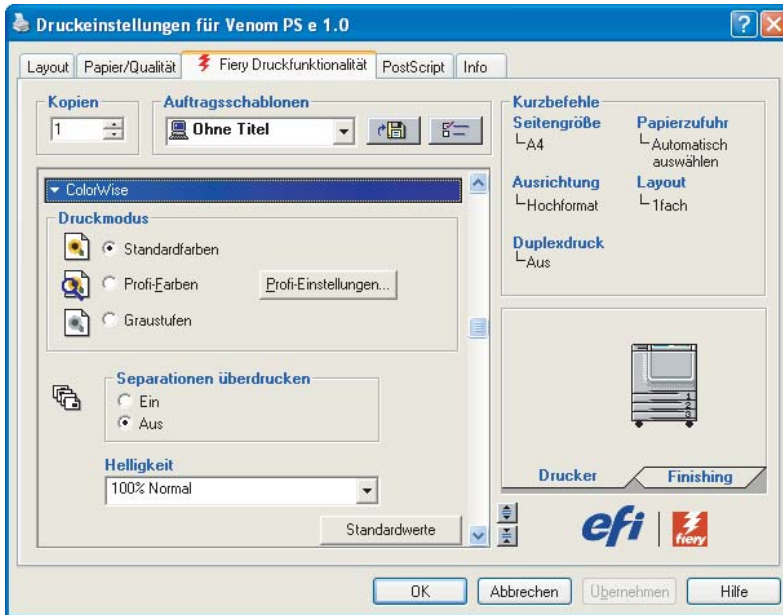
Druckeinstellungen für Venom PS e 1.0

?
X

Layout | Papier/Qualität | Fiery Druckfunktionalität | PostScript | Info

Kopien
1

Auftragsschablonen
Ohne Titel

Kurzbefehle
Seitengröße
└A4
Papierzufuhr
└Automatisch auswählen
Ausrichtung
└Hochformat
Layout
└1fach
Duplexdruck
└Aus

ColorWise

Druckmodus
Standardfarben
Profi-Farben
Profi-Einstellungen...
Graustufen

Separationen überdrucken
Ein
Aus

Helligkeit
100% Normal

Standardwerte

1
2
3

Drucker
Finishing

efi | fiery

OK
Abbrechen
Übernehmen
Hilfe